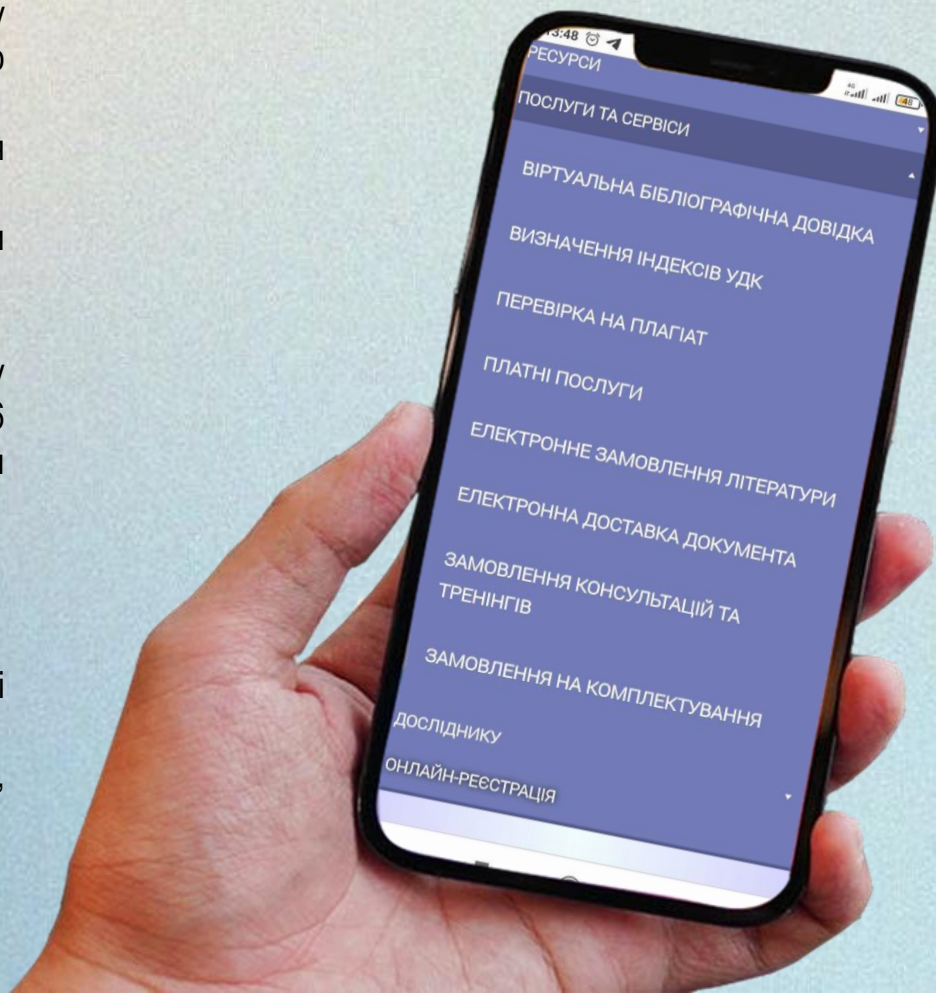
13:48
РЕСУРСИ
ПОСЛУГИ ТА СЕРВІСИ
ВІРТУАЛЬНА БІБЛІОГРАФІЧНА ДОВІДКА
ВИЗНАЧЕННЯ ІНДЕКСІВ УДК
ПЕРЕВІРКА НА ПЛАГІАТ
ПЛАТНІ ПОСЛУГИ
ЕЛЕКТРОННЕ ЗАМОВЛЕННЯ ЛІТЕРАТУРИ
ЕЛЕКТРОННА ДОСТАВКА ДОКУМЕНТА
ЗАМОВЛЕННЯ КОНСУЛЬТАЦІЙ ТА ТРЕНІНГІВ
ЗАМОВЛЕННЯ НА КОМПЛЕКТУВАННЯ
ДОСЛІДНИКУ
ОНЛАЙН-РЕЄСТРАЦІЯ